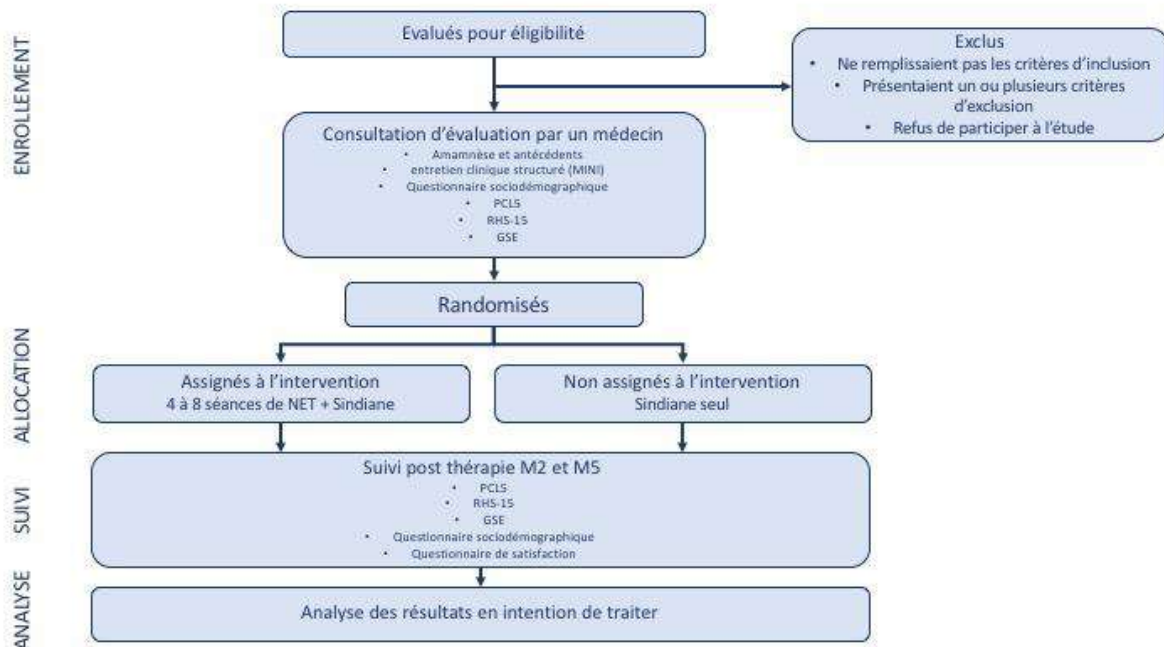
ENROLLEMENT

Evalués pour éligibilité

Exclus
• Ne remplissaient pas les critères d'inclusion
• Présentaient un ou plusieurs critères d'exclusion
• Refus de participer à l'étude

Consultation d'évaluation par un médecin
• Amamnèse et antécédents
• entretien clinique structuré (MINI)
• Questionnaire sociodémographique
• PCL5
• RHS-15
• GSE

Randomisés

ALLOCATION

Assignés à l'intervention
4 à 8 séances de NET + Sindiane

Non assignés à l'intervention
Sindiane seul

SUIVI

Suivi post thérapie M2 et M5
• PCL5
• RHS-15
• GSE
• Questionnaire sociodémographique
• Questionnaire de satisfaction

ANALYSE

Analyse des résultats en intention de traiter